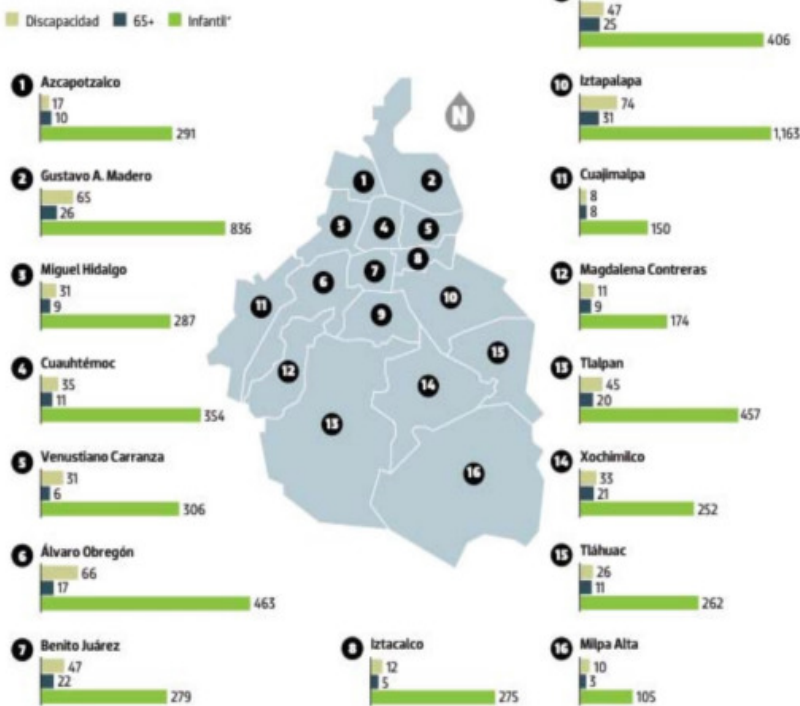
Discapacidad 65+ Infantil*

47
25
406

1 Azcapotzalco
17
10
291

10 Iztapalapa
74
31
1,163

2 Gustavo A. Madero
65
26
836

11 Cuajimalpa
8
8
150

3 Miguel Hidalgo
31
9
287

12 Magdalena Contreras
11
9
174

4 Cuauhtémoc
35
11
354

13 Tlalpan
45
20
457

5 Venustiano Carranza
31
6
306

14 Xochimilco
33
21
252

6 Álvaro Obregón
66
17
463

15 Tláhuac
26
11
262

7 Benito Juárez
47
22
279

8 Iztacalco
12
5
275

16 Milpa Alta
10
3
105

N
1 2 3 4 5 6 7 8 9 10 11 12 13 14 15 16